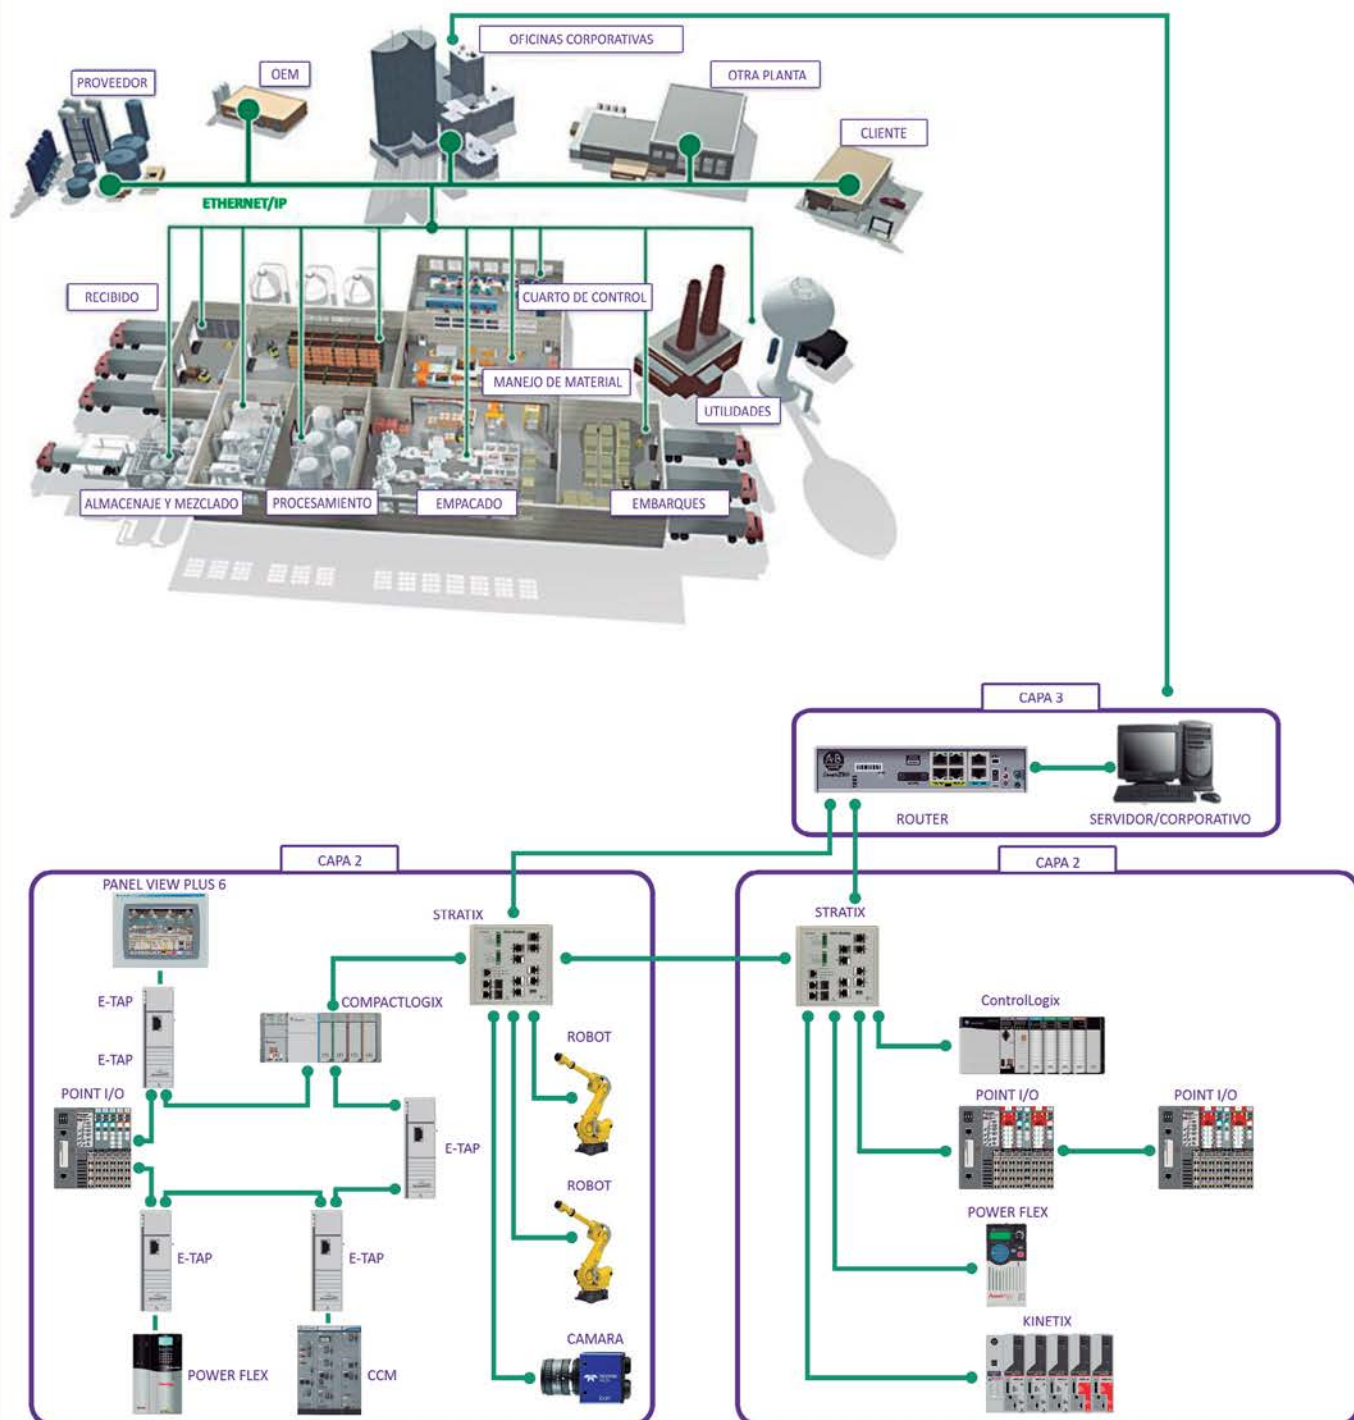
OFICINAS CORPORATIVAS

PROVEEDOR

OEM

OTRA PLANTA

CLIENTE

ETHERNET/IP

RECIBIDO

CUARTO DE CONTROL

MANEJO DE MATERIAL

UTILIDADES

ALMACENAJE Y MEZCLADO

PROCESAMIENTO

EMPACADO

EMBARQUES

CAPA 3

ROUTER

SERVIDOR/CORPORATIVO

CAPA 2

PANEL VIEW PLUS 6

STRATIX

E-TAP

E-TAP

COMPACTLOGIX

POINT I/O

ROBOT

E-TAP

ROBOT

E-TAP

E-TAP

CAMARA

POWER FLEX

CCM

CAPA 2

STRATIX

ControlLogix

POINT I/O

POINT I/O

POWER FLEX

KINETIX